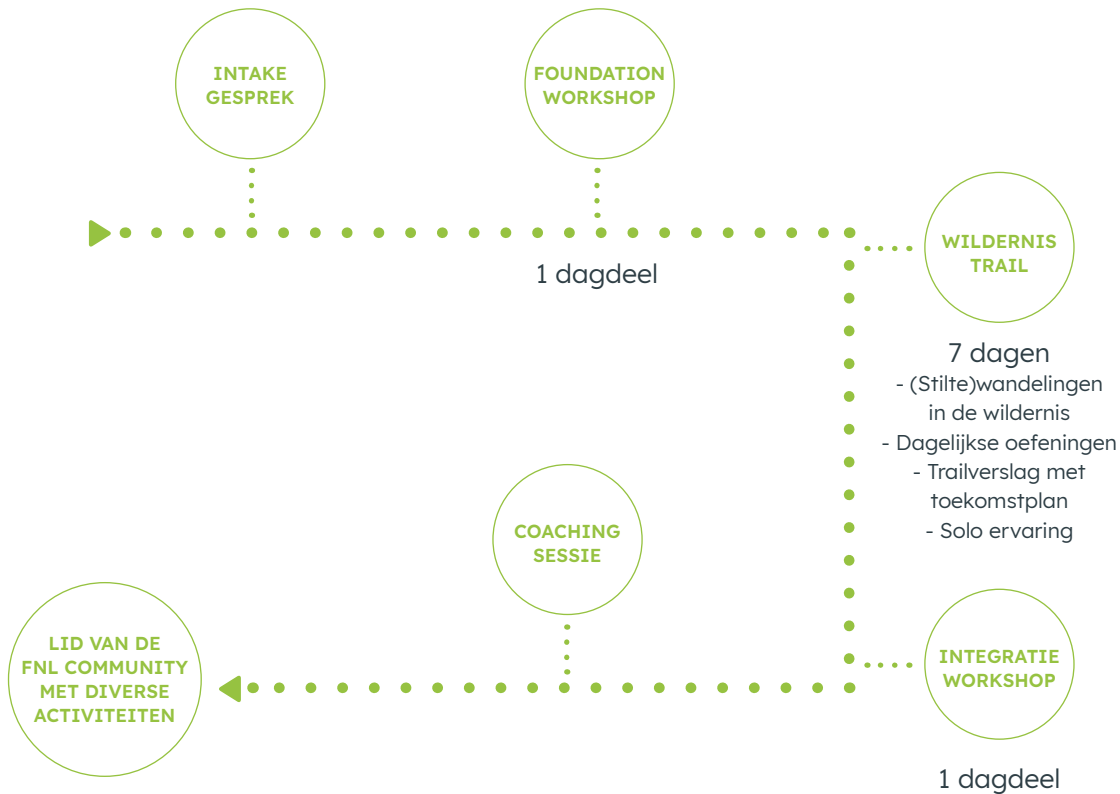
INTAKE GESPREK

FOUNDATION WORKSHOP

1 dagdeel

WILDERNIS TRAIL

7 dagen
- (Stilte)wandelingen in de wildernis
- Dagelijkse oefeningen
- Trailverslag met toekomstplan
- Solo ervaring

COACHING SESSIE

LID VAN DE FNL COMMUNITY MET DIVERSE ACTIVITEITEN

INTEGRATIE WORKSHOP

1 dagdeel